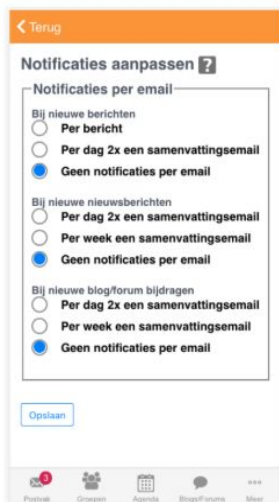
< Terug

Notificaties aanpassen ?

Notificaties per email

Bij nieuwe berichten
Per bericht
Per dag 2x een samenvattingsemail
Geen notificaties per email

Bij nieuwe nieuwsberichten
Per dag 2x een samenvattingsemail
Per week een samenvattingsemail
Geen notificaties per email

Bij nieuwe blog/forum bijdragen
Per dag 2x een samenvattingsemail
Per week een samenvattingsemail
Geen notificaties per email

Opslaan

3
Postvak Groepen Agenda Blogs/Forums Meer